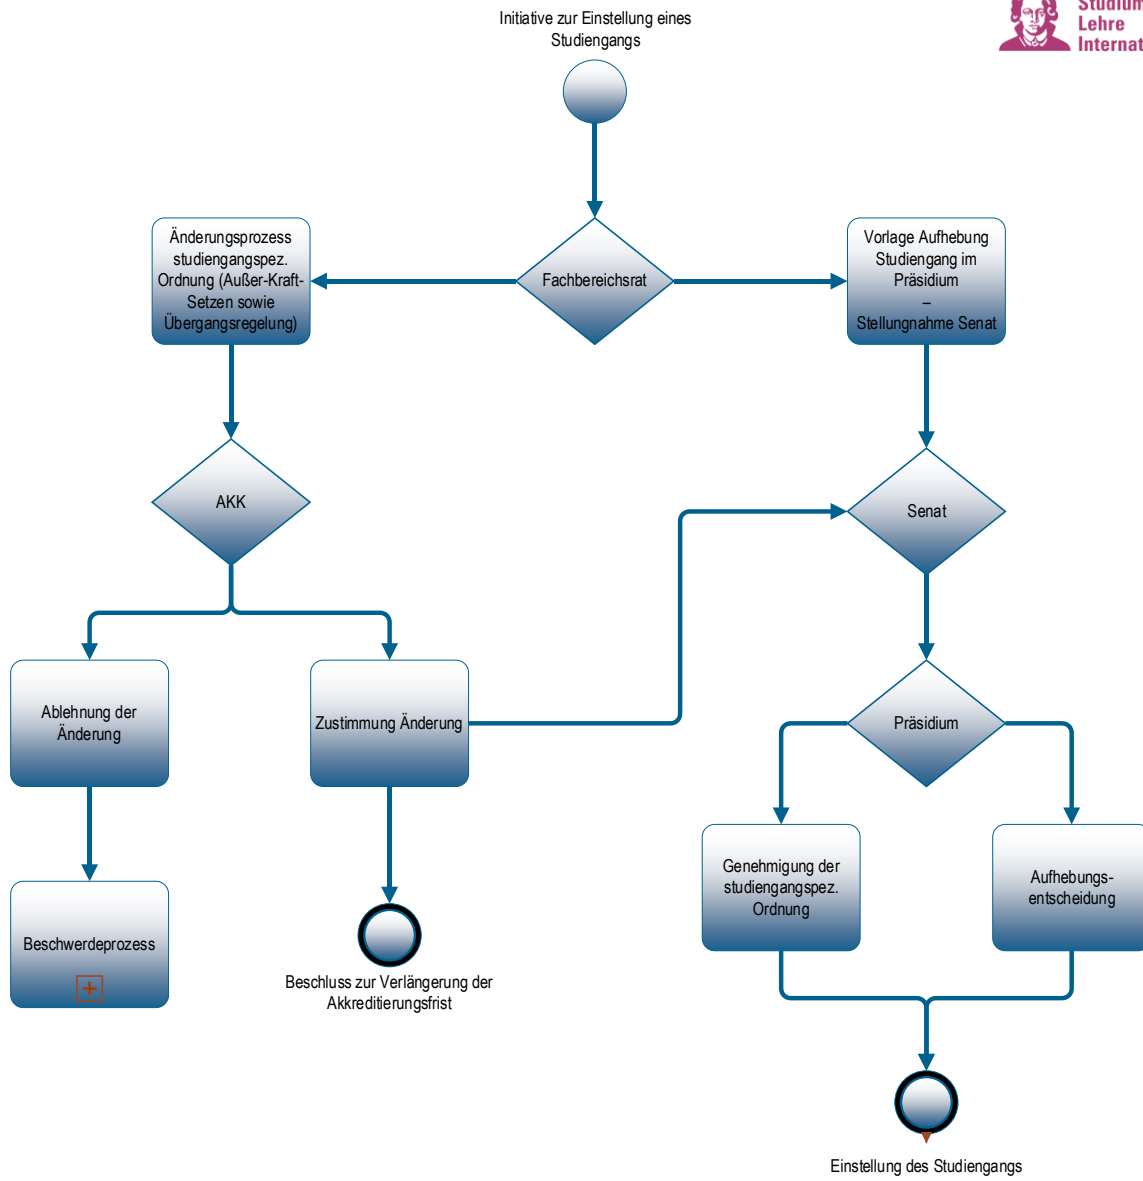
Studium
Lehre
Internat

Initiative zur Einstellung eines Studiengangs

Fachbereichsrat

Änderungsprozess studiengangspez. Ordnung (Außer-Kraft-Setzen sowie Übergangsregelung)

Vorlage Aufhebung Studiengang im Präsidium
–
Stellungnahme Senat

AKK

Senat

Ablehnung der Änderung

Zustimmung Änderung

Präsidium

Beschwerdeprozess

Beschluss zur Verlängerung der Akkreditierungsfrist

Genehmigung der studiengangspez. Ordnung

Aufhebungsentscheidung

Einstellung des Studiengangs